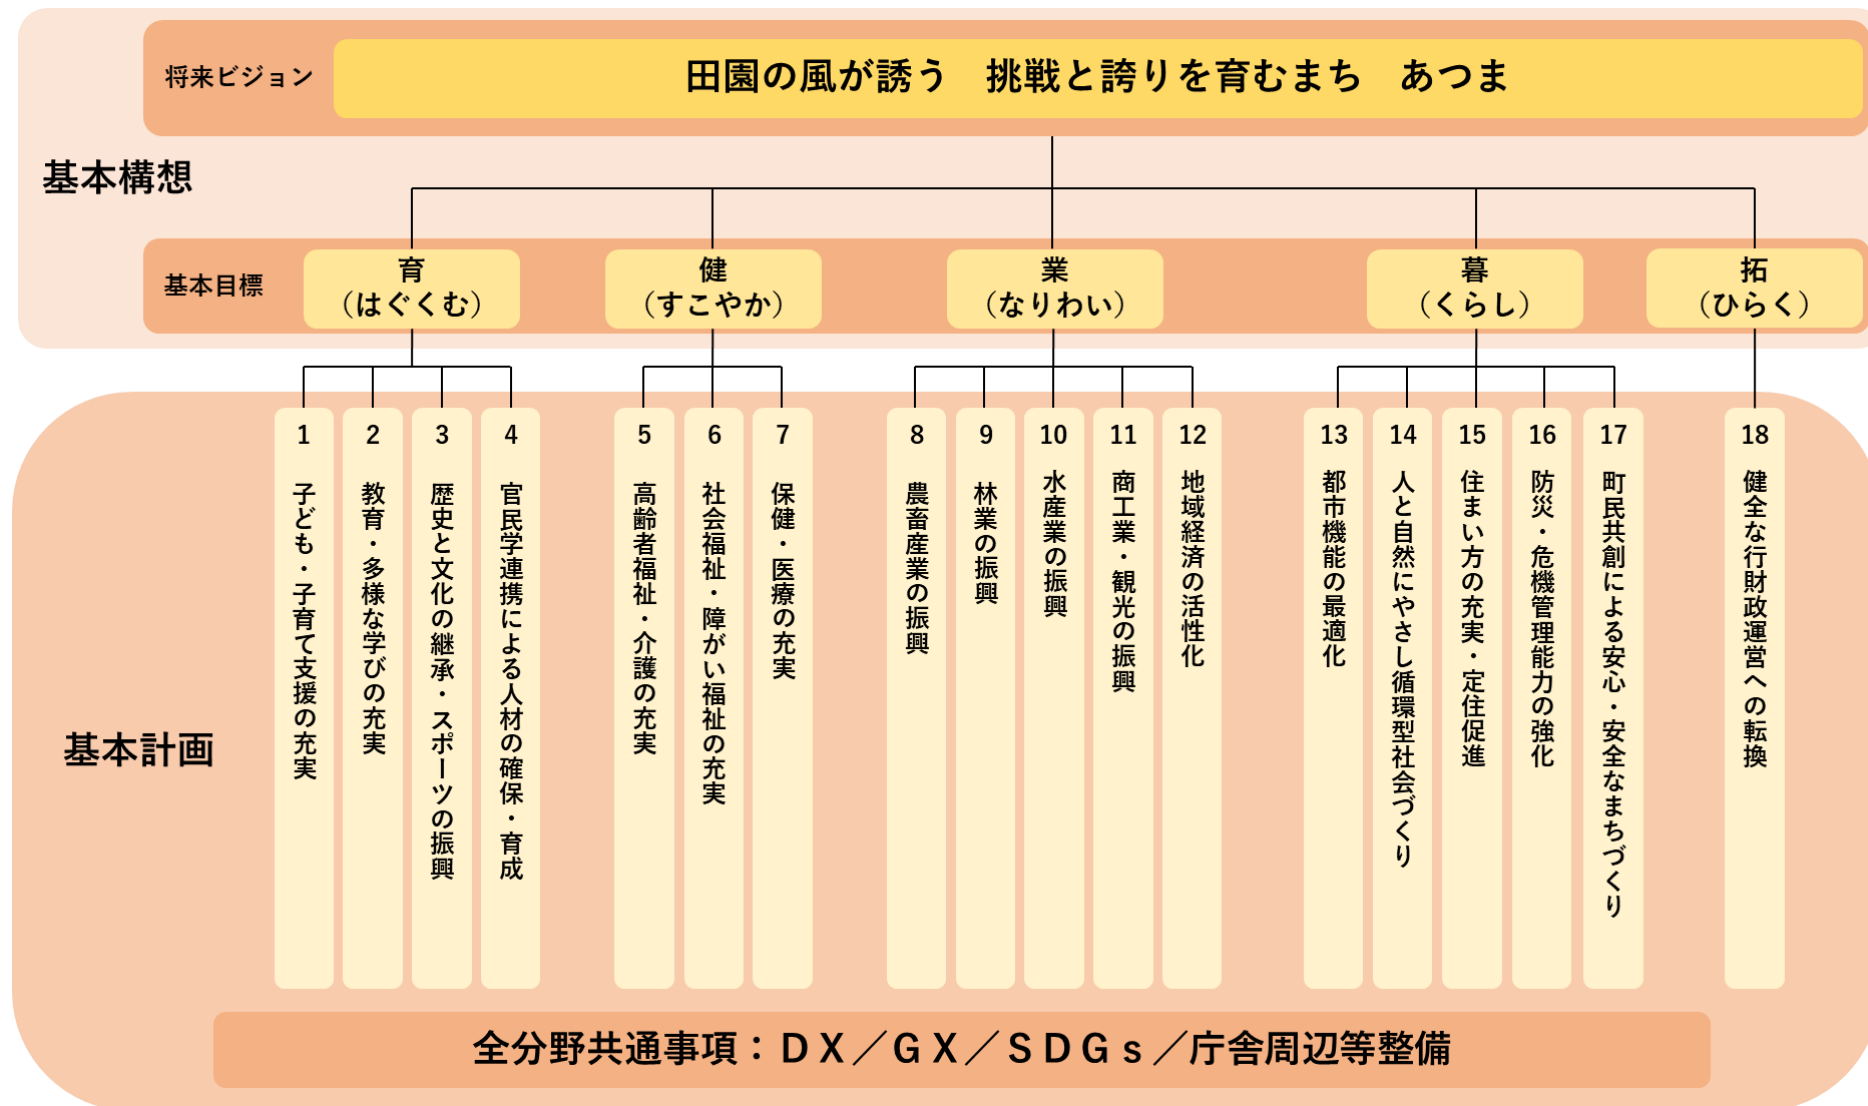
将来ビジョン

田園の風が誘う　挑戦と誇りを育むまち　あつま

基本構想

基本目標

育（はぐくむ）

健（すこやか）

業（なりわい）

暮（くらし）

拓（ひらく）

基本計画

1 子ども・子育て支援の充実

2 教育・多様な学びの充実

3 歴史と文化の継承・スポーツの振興

4 官民学連携による人材の確保・育成

5 高齢者福祉・介護の充実

6 社会福祉・障がい福祉の充実

7 保健・医療の充実

8 農畜産業の振興

9 林業の振興

10 水産業の振興

11 商工業・観光の振興

12 地域経済の活性化

13 都市機能の最適化

14 人と自然にやさしい循環型社会づくり

15 住まい方の充実・定住促進

16 防災・危機管理能力の強化

17 町民共創による安心・安全なまちづくり

18 健全な行財政運営への転換

全分野共通事項：ＤＸ／ＧＸ／ＳＤＧｓ／庁舎周辺等整備